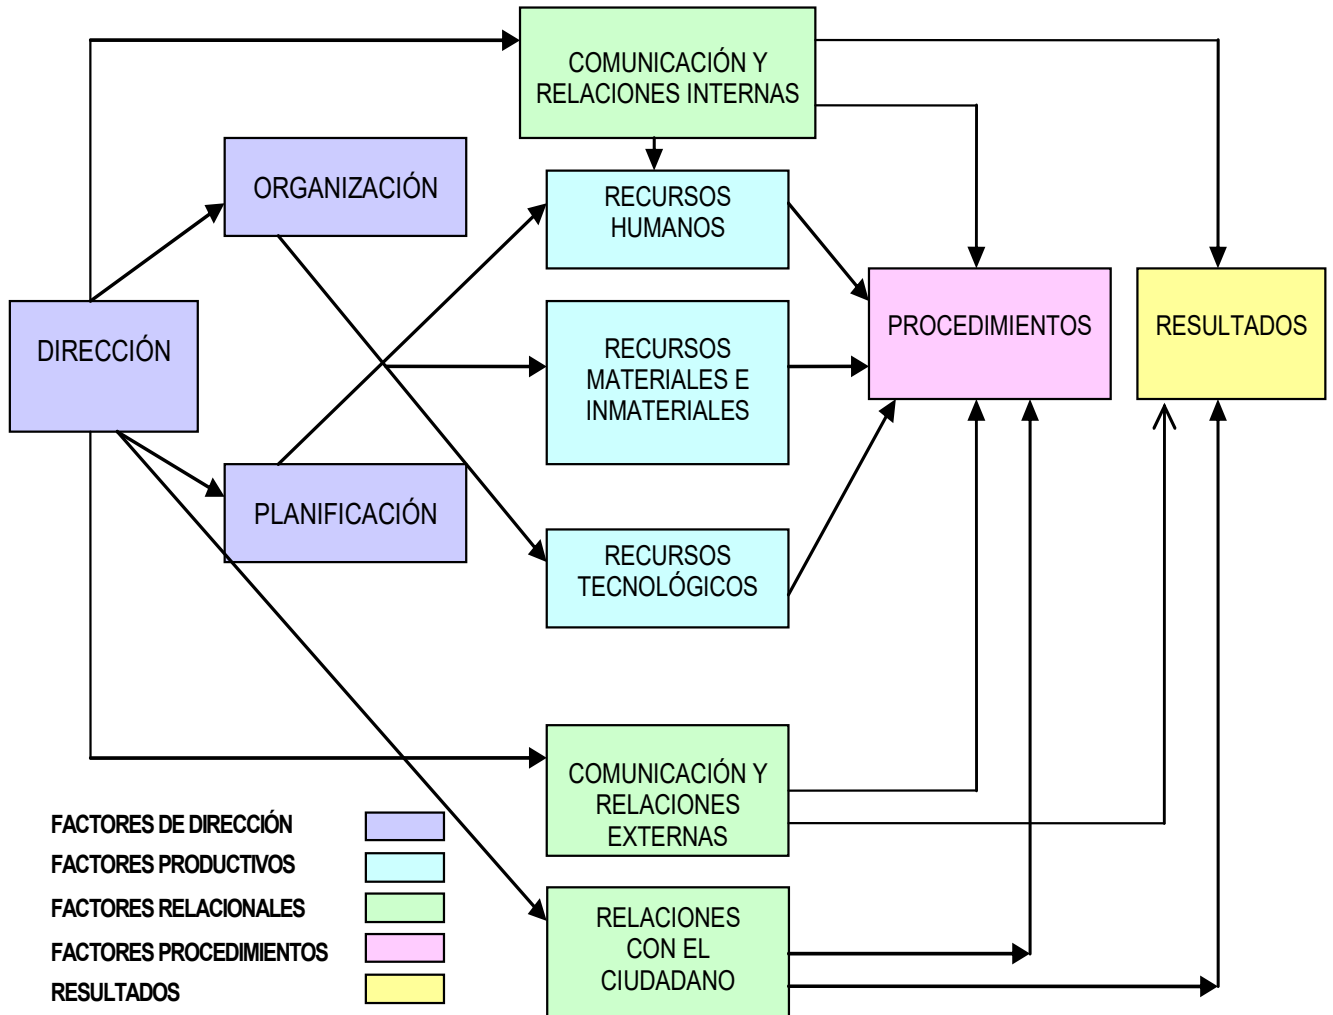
COMUNICACIÓN Y RELACIONES INTERNAS

ORGANIZACIÓN

RECURSOS HUMANOS

DIRECCIÓN

RECURSOS MATERIALES E INMATERIALES

PROCEDIMIENTOS

RESULTADOS

PLANIFICACIÓN

RECURSOS TECNOLÓGICOS

COMUNICACIÓN Y RELACIONES EXTERNAS

RELACIONES CON EL CIUDADANO

FACTORES DE DIRECCIÓN
FACTORES PRODUCTIVOS
FACTORES RELACIONALES
FACTORES PROCEDIMIENTOS
RESULTADOS